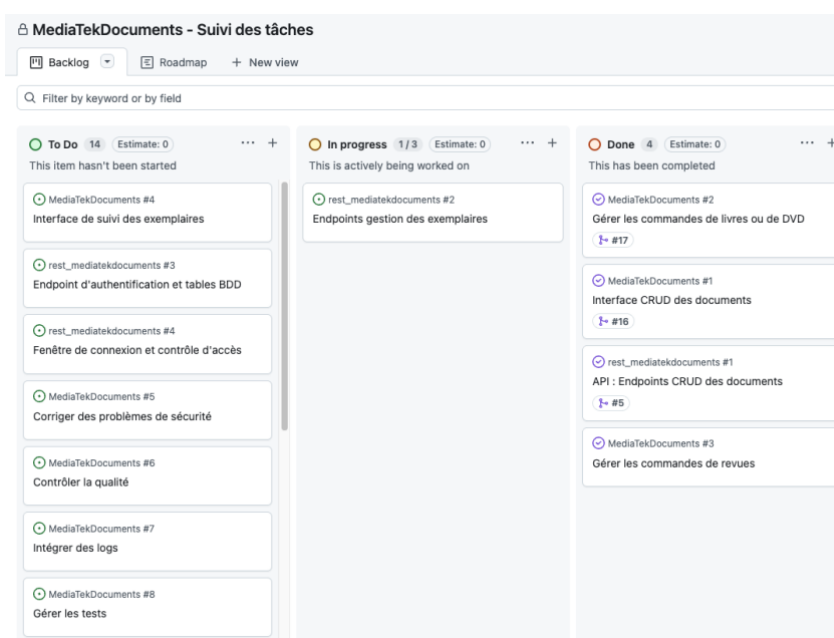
MediaTekDocuments - Suivi des tâches

Backlog
Roadmap
+ New view

Filter by keyword or by field

To Do 14 Estimate: 0
This item hasn't been started

MediaTekDocuments #4
Interface de suivi des exemplaires

rest_mediatekdocuments #3
Endpoint d'authentification et tables BDD

rest_mediatekdocuments #4
Fenêtre de connexion et contrôle d'accès

MediaTekDocuments #5
Corriger des problèmes de sécurité

MediaTekDocuments #6
Contrôler la qualité

MediaTekDocuments #7
Intégrer des logs

MediaTekDocuments #8
Gérer les tests

In progress 1 / 3 Estimate: 0
This is actively being worked on

rest_mediatekdocuments #2
Endpoints gestion des exemplaires

Done 4 Estimate: 0
This has been completed

MediaTekDocuments #2
Gérer les commandes de livres ou de DVD
#17

MediaTekDocuments #1
Interface CRUD des documents
#16

rest_mediatekdocuments #1
API : Endpoints CRUD des documents
#5

MediaTekDocuments #3
Gérer les commandes de revues